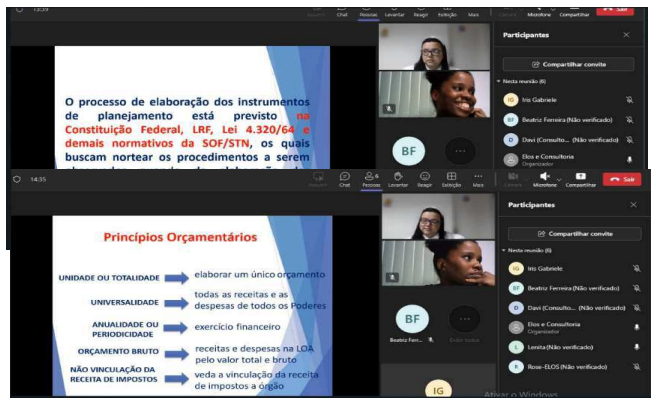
13:39

Chat Pessoas Levantar Reagir Exibição Mais Câmera Microfone Compartilhar Sair

O processo de elaboração dos instrumentos de planejamento está previsto na Constituição Federal, LRF, Lei 4.320/64 e demais normativos da SOF/STN, os quais buscam nortear os procedimentos a serem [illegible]

Participantes

Compartilhar convite

Nesta reunião (6)

IG Iris Gabriele

BF Beatriz Ferreira (Não verificado)

D Davi (Consulto... (Não verificado)

Elos e Consultoria

BF

14:35

Chat Pessoas Levantar Reagir Exibição Mais Câmera Microfone Compartilhar Sair

Princípios Orçamentários

UNIDADE OU TOTALIDADE — elaborar um único orçamento

UNIVERSALIDADE — todas as receitas e as despesas de todos os Poderes

ANUALIDADE OU PERIODICIDADE — exercício financeiro

ORÇAMENTO BRUTO — receitas e despesas na LOA pelo valor total e bruto

NÃO VINCULAÇÃO DA RECEITA DE IMPOSTOS — veda a vinculação da receita de impostos a órgão

Participantes

Compartilhar convite

Nesta reunião (6)

IG Iris Gabriele

BF Beatriz Ferreira (Não verificado)

D Davi (Consulto... (Não verificado)

Elos e Consultoria
Organizador

L Lenita (Não verificado)

R Rose-ELOS (Não verificado)

BF
Beatriz Ferr...

Exibir todos

IG

Ativar o Windows